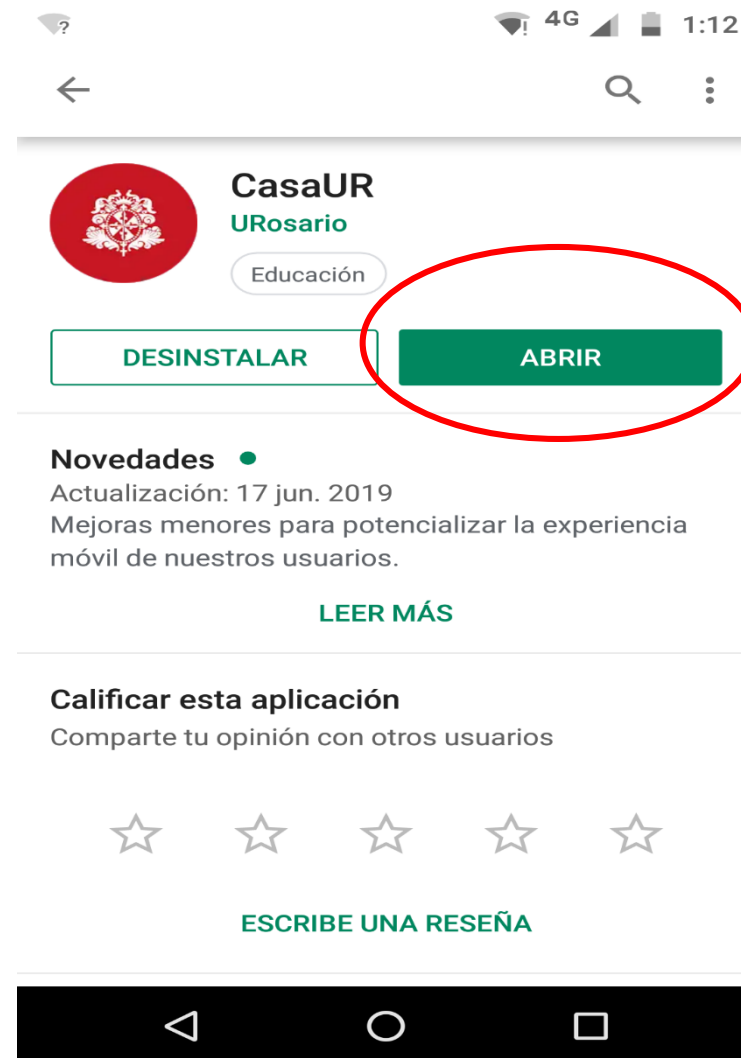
4G 1:12

CasaUR
URosario
Educación

DESINSTALAR
ABRIR

Novedades
Actualización: 17 jun. 2019
Mejoras menores para potencializar la experiencia móvil de nuestros usuarios.

LEER MÁS

Calificar esta aplicación
Comparte tu opinión con otros usuarios

ESCRIBE UNA RESEÑA